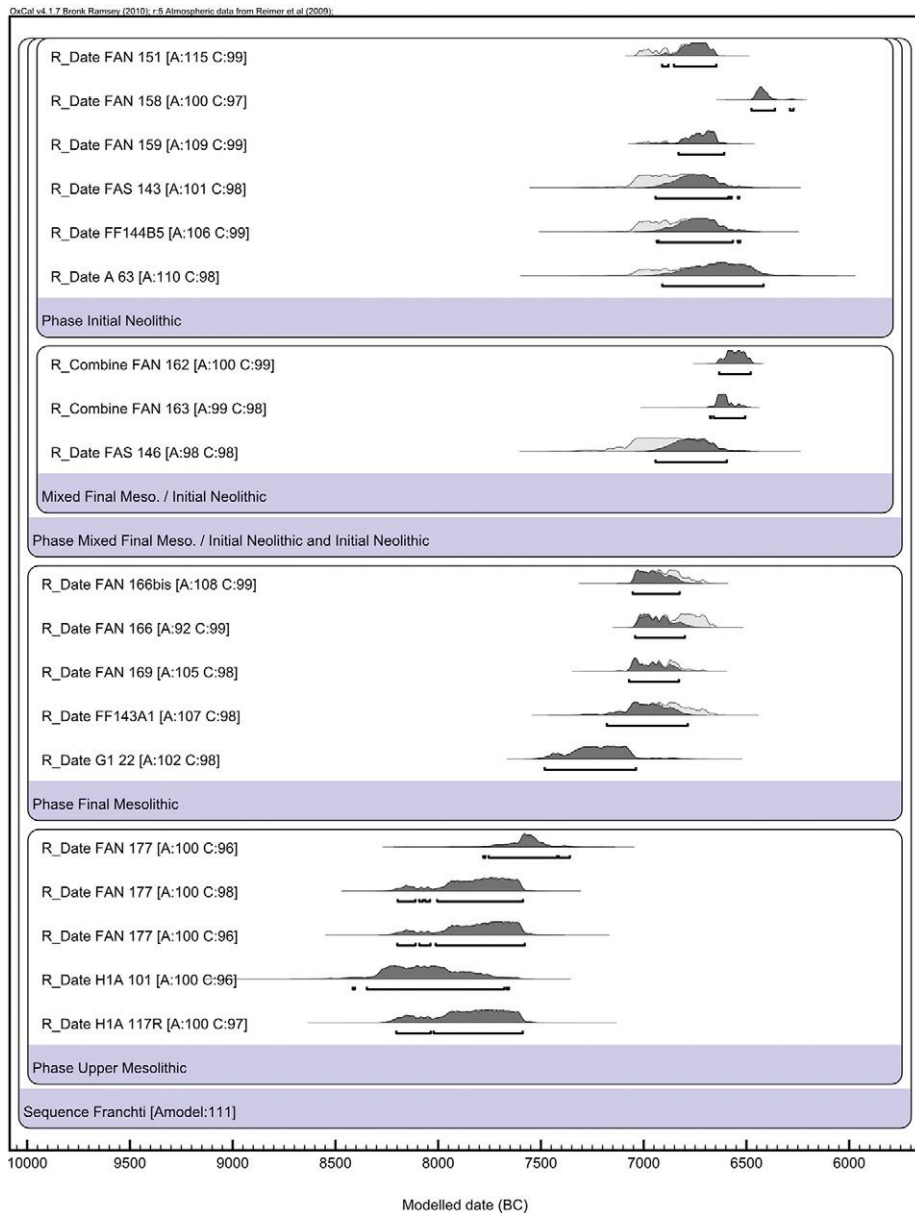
OxCal v4.1.7 Bronk Ramsey (2010); r:5 Atmospheric data from Reimer et al (2009);

R_Date FAN 151 [A:115 C:99]

R_Date FAN 158 [A:100 C:97]

R_Date FAN 159 [A:109 C:99]

R_Date FAS 143 [A:101 C:98]

R_Date FF144B5 [A:106 C:99]

R_Date A 63 [A:110 C:98]

Phase Initial Neolithic

R_Combine FAN 162 [A:100 C:99]

R_Combine FAN 163 [A:99 C:98]

R_Date FAS 146 [A:98 C:98]

Mixed Final Meso. / Initial Neolithic

Phase Mixed Final Meso. / Initial Neolithic and Initial Neolithic

R_Date FAN 166bis [A:108 C:99]

R_Date FAN 166 [A:92 C:99]

R_Date FAN 169 [A:105 C:98]

R_Date FF143A1 [A:107 C:98]

R_Date G1 22 [A:102 C:98]

Phase Final Mesolithic

R_Date FAN 177 [A:100 C:96]

R_Date FAN 177 [A:100 C:98]

R_Date FAN 177 [A:100 C:96]

R_Date H1A 101 [A:100 C:96]

R_Date H1A 117R [A:100 C:97]

Phase Upper Mesolithic

Sequence Franchti [Amodel:111]

10000 9500 9000 8500 8000 7500 7000 6500 6000

Modelled date (BC)